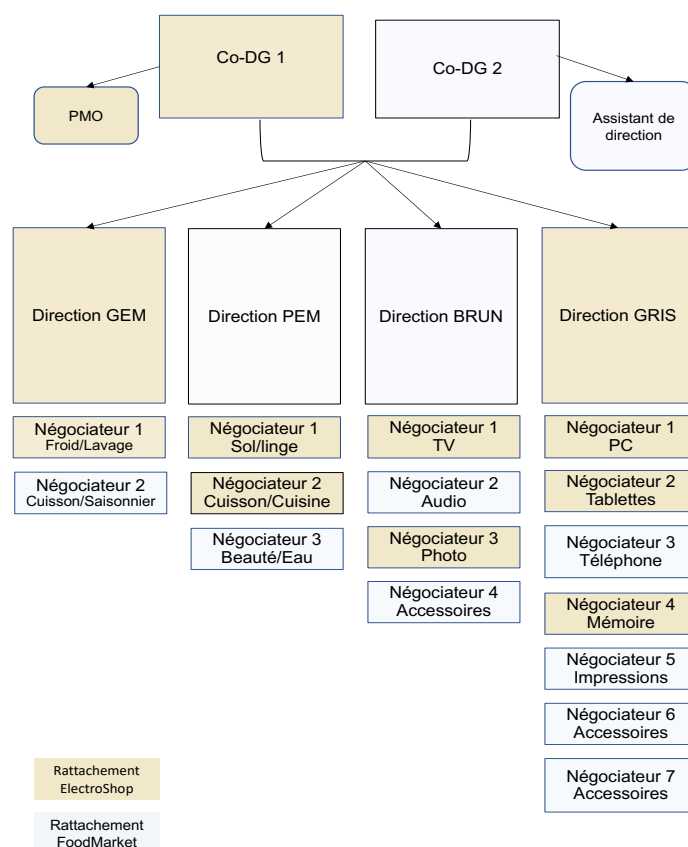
Co-DG 1

Co-DG 2

PMO

Assistant de direction

Direction GEM

Direction PEM

Direction BRUN

Direction GRIS

Négociateur 1 Froid/Lavage

Négociateur 2 Cuisson/Saisonnier

Négociateur 1 Sol/linge

Négociateur 2 Cuisson/Cuisine

Négociateur 3 Beauté/Eau

Négociateur 1 TV

Négociateur 2 Audio

Négociateur 3 Photo

Négociateur 4 Accessoires

Négociateur 1 PC

Négociateur 2 Tablettes

Négociateur 3 Téléphone

Négociateur 4 Mémoire

Négociateur 5 Impressions

Négociateur 6 Accessoires

Négociateur 7 Accessoires

Rattachement ElectroShop

Rattachement FoodMarket